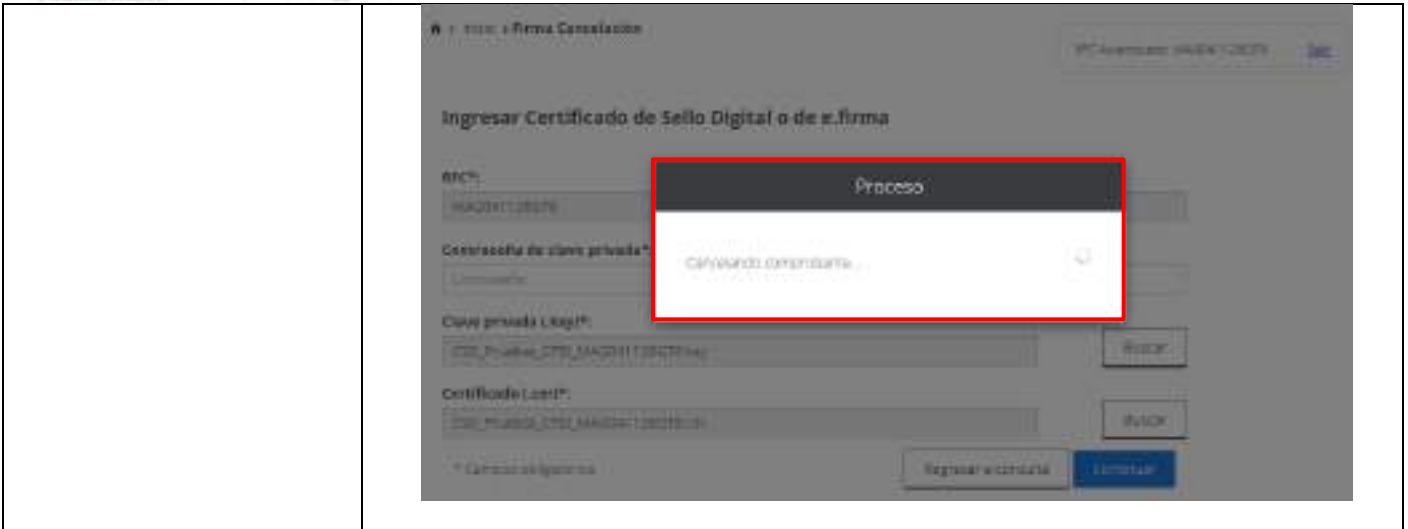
Inicio > Firma Cancelación

RFC Autenticado: MAG041126GT9 Salir

Ingresar Certificado de Sello Digital o de e.firma

RFC*:

MAG041126GT9

Contraseña de clave privada*:

Contraseña

Clave privada (.key)*:

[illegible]

Buscar

Certificado (.cer)*:

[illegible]

Buscar

* Campos obligatorios

Regresar a consulta

Continuar

Proceso

Cancelando comprobante ...